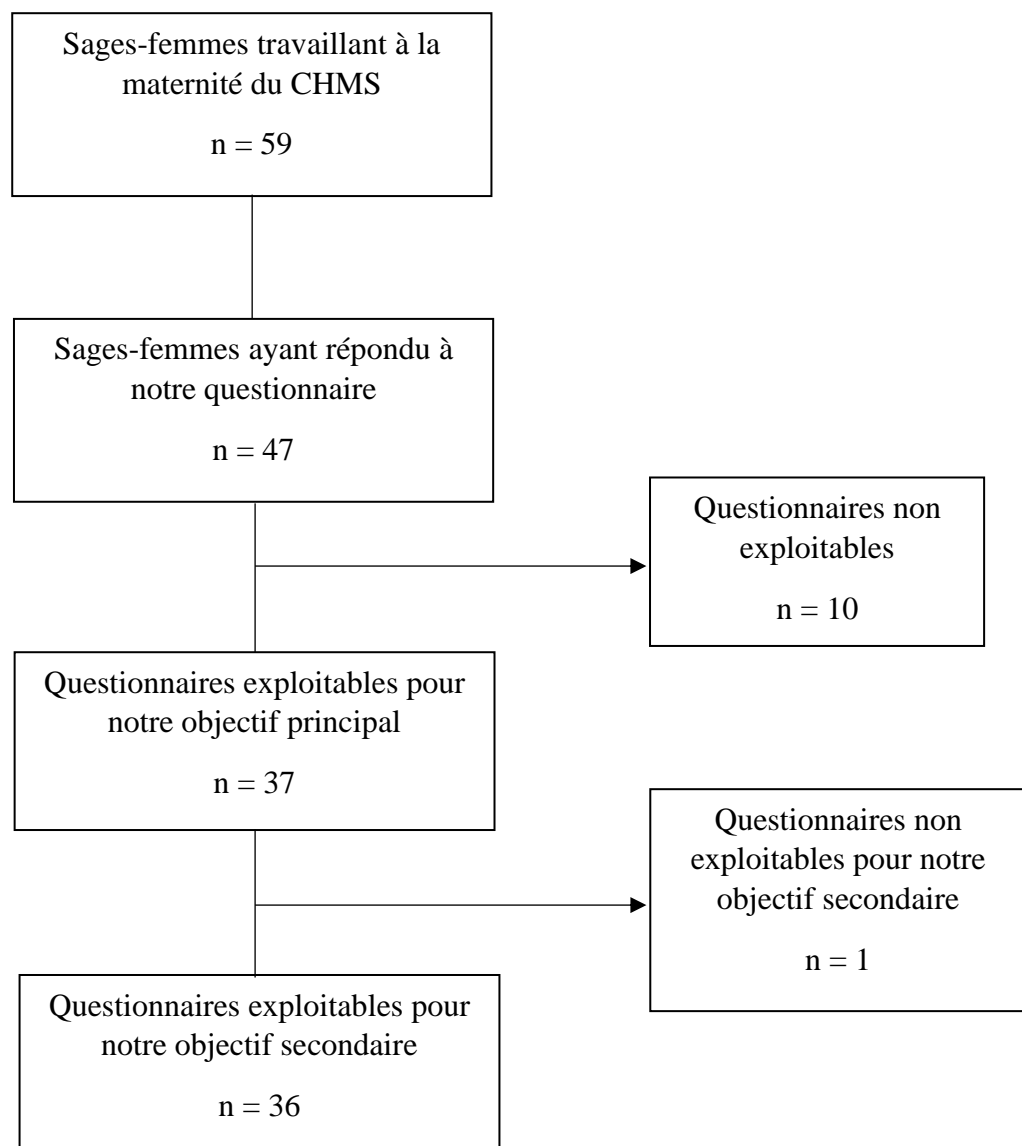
Sages-femmes travaillant à la maternité du CHMS

n = 59

Sages-femmes ayant répondu à notre questionnaire

n = 47

Questionnaires non exploitables

n = 10

Questionnaires exploitables pour notre objectif principal

n = 37

Questionnaires non exploitables pour notre objectif secondaire

n = 1

Questionnaires exploitables pour notre objectif secondaire

n = 36